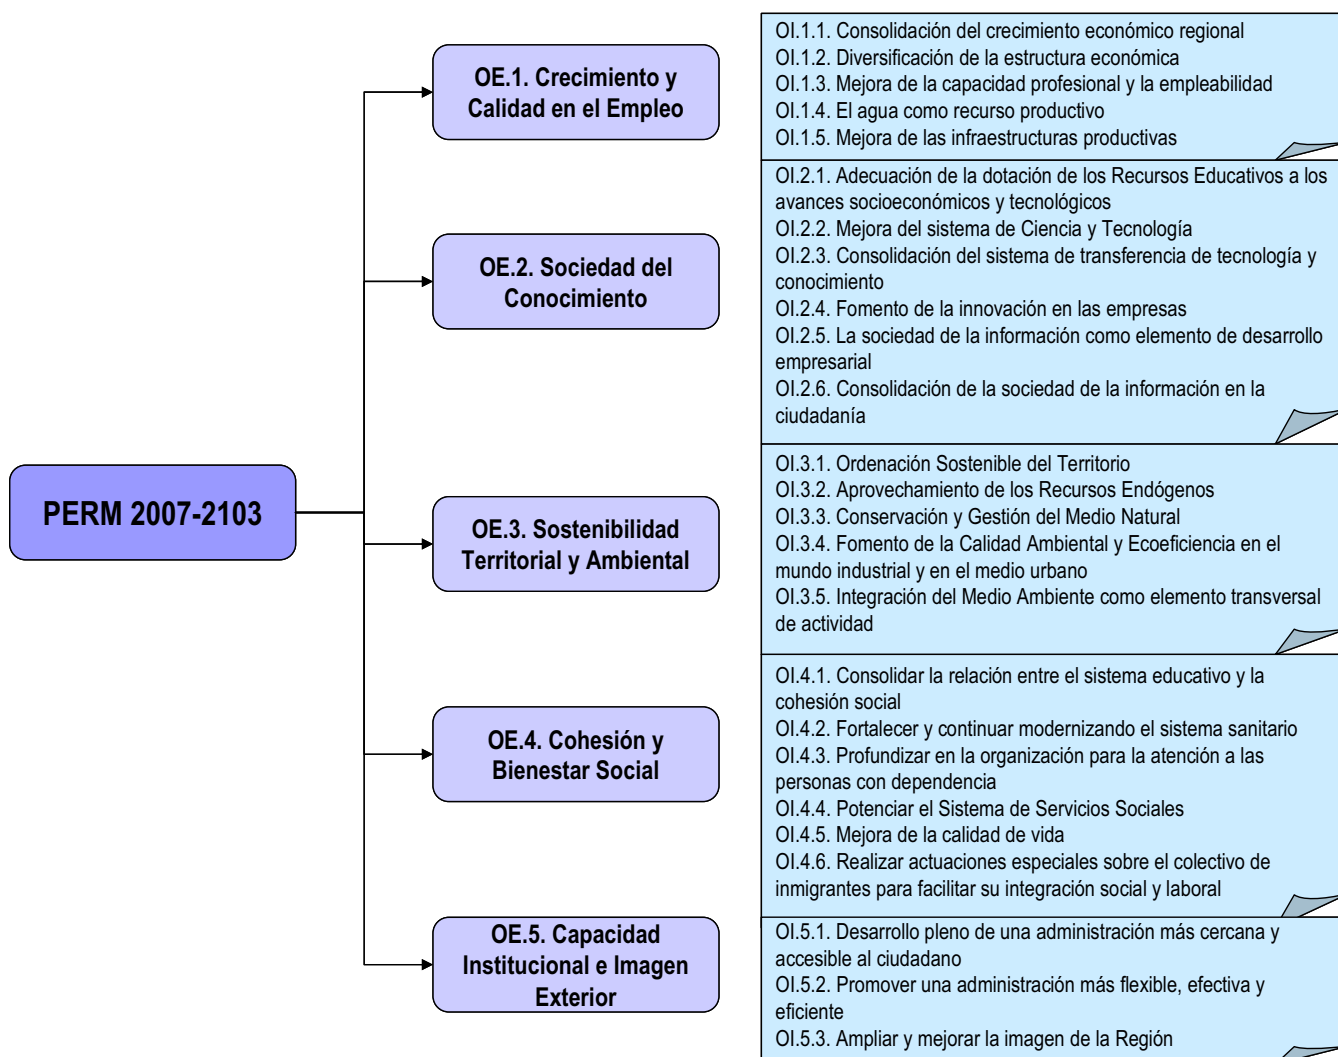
PERM 2007-2103

OE.1. Crecimiento y Calidad en el Empleo

OI.1.1. Consolidación del crecimiento económico regional
OI.1.2. Diversificación de la estructura económica
OI.1.3. Mejora de la capacidad profesional y la empleabilidad
OI.1.4. El agua como recurso productivo
OI.1.5. Mejora de las infraestructuras productivas

OE.2. Sociedad del Conocimiento

OI.2.1. Adecuación de la dotación de los Recursos Educativos a los avances socioeconómicos y tecnológicos
OI.2.2. Mejora del sistema de Ciencia y Tecnología
OI.2.3. Consolidación del sistema de transferencia de tecnología y conocimiento
OI.2.4. Fomento de la innovación en las empresas
OI.2.5. La sociedad de la información como elemento de desarrollo empresarial
OI.2.6. Consolidación de la sociedad de la información en la ciudadanía

OE.3. Sostenibilidad Territorial y Ambiental

OI.3.1. Ordenación Sostenible del Territorio
OI.3.2. Aprovechamiento de los Recursos Endógenos
OI.3.3. Conservación y Gestión del Medio Natural
OI.3.4. Fomento de la Calidad Ambiental y Ecoeficiencia en el mundo industrial y en el medio urbano
OI.3.5. Integración del Medio Ambiente como elemento transversal de actividad

OE.4. Cohesión y Bienestar Social

OI.4.1. Consolidar la relación entre el sistema educativo y la cohesión social
OI.4.2. Fortalecer y continuar modernizando el sistema sanitario
OI.4.3. Profundizar en la organización para la atención a las personas con dependencia
OI.4.4. Potenciar el Sistema de Servicios Sociales
OI.4.5. Mejora de la calidad de vida
OI.4.6. Realizar actuaciones especiales sobre el colectivo de inmigrantes para facilitar su integración social y laboral

OE.5. Capacidad Institucional e Imagen Exterior

OI.5.1. Desarrollo pleno de una administración más cercana y accesible al ciudadano
OI.5.2. Promover una administración más flexible, efectiva y eficiente
OI.5.3. Ampliar y mejorar la imagen de la Región